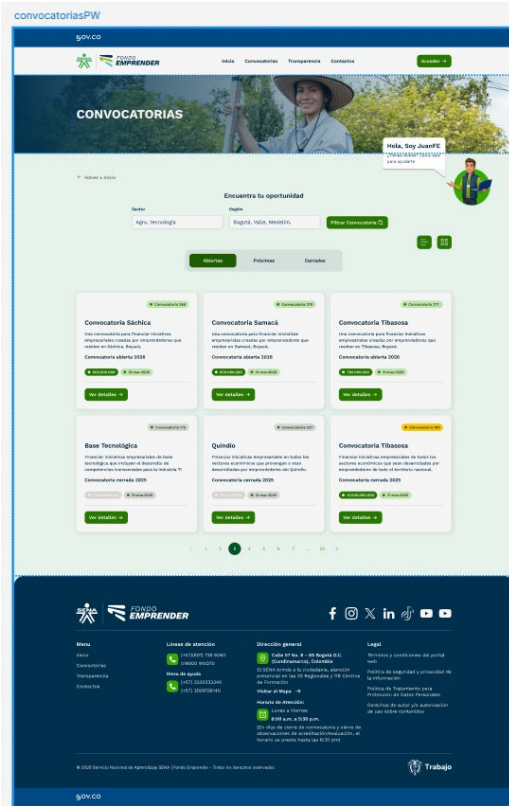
convocatoriasPW

gov.co

FONDO EMPRENDER

Inicio Convocatorias Transparencia Contactos

Acceder →

CONVOCATORIAS

Hola, Soy JuanFE

¿Necesitas ayuda? Estoy aquí para ayudarte

← Volver a inicio

Encuentra tu oportunidad

Sector

Agro, tecnología

Región

Bogotá, Valle, Medellín,

Filtrar Convocatoria

Abiertas Próximas Cerradas

Convocatoria 349

Convocatoria Sáchica

Una convocatoria para financiar iniciativas empresariales creadas por emprendedores que residan en Sáchica, Boyacá.

Convocatoria abierta 2026

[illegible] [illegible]

Ver detalles →

Convocatoria 370

Convocatoria Samacá

Una convocatoria para financiar iniciativas empresariales creadas por emprendedores que residan en Samacá, Boyacá.

Convocatoria abierta 2026

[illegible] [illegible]

Ver detalles →

Convocatoria 371

Convocatoria Tibasosa

Una convocatoria para financiar iniciativas empresariales creadas por emprendedores que residan en Tibasosa, Boyacá.

Convocatoria abierta 2026

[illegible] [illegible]

Ver detalles →

Convocatoria 172

Base Tecnológica

Financiar iniciativas empresariales de base tecnológica que incluyen el desarrollo de competencias transversales para la industria TI

Convocatoria cerrada 2025

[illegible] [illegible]

Ver detalles →

Convocatoria 227

Quindío

Financiar iniciativas empresariales en todos los sectores económicos que provengan o sean desarrolladas por emprendedores del Quindío.

Convocatoria cerrada 2025

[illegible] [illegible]

Ver detalles →

Convocatoria 380

Convocatoria Tibasosa

Financiar iniciativas empresariales en todos los sectores económicos que sean desarrolladas por emprendedores de todo el territorio nacional.

Convocatoria cerrada 2025

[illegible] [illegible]

Ver detalles →

‹ 1 2 3 4 5 6 7 ... 10 ›

SENA FONDO EMPRENDER

Menú

Inicio
Convocatorias
Transparencia
Contactos

Líneas de atención

(+57)(601) 736 6060
018000 910270

Mesa de ayuda

(+57) 3220333240
(+57) 3508139145

Dirección general

Calle 57 No. 8 - 69 Bogotá D.C. (Cundinamarca), Colombia

El SENA brinda a la ciudadanía, atención presencial en las 33 Regionales y 118 Centros de Formación

Visitar el Mapa →

Horario de Atención:

Lunes a Viernes
8:00 a.m. a 5:30 p.m.

(En días de cierre de convocatoria y cierre de observaciones de acreditación/evaluación, el horario se presta hasta las 6:30 pm)

Legal

Términos y condiciones del portal web

Política de seguridad y privacidad de la información

Política de Tratamiento para Protección de Datos Personales

Derechos de autor y/o autorización de uso sobre contenidos

© 2026 Servicio Nacional de Aprendizaje SENA (Fondo Emprender – Todos los derechos reservados

Trabajo

gov.co